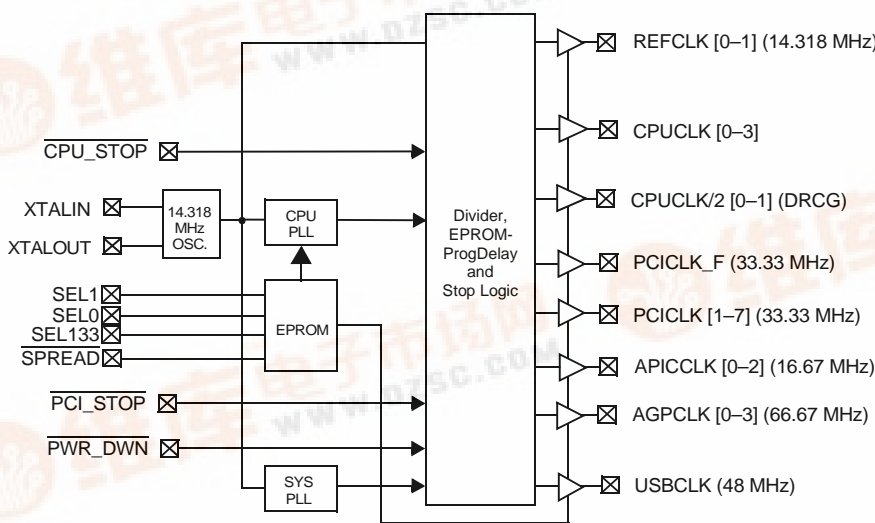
$\overline{\text{CPU\_STOP}}$

XTALIN

XTALOUT

14.318 MHz OSC.

CPU PLL

SEL1

SEL0

SEL133

$\overline{\text{SPREAD}}$

EPROM

$\overline{\text{PCI\_STOP}}$

$\overline{\text{PWR\_DWN}}$

SYS PLL

Divider, EPROM-ProgDelay and Stop Logic

REFCLK [0–1] (14.318 MHz)

CPUCLK [0–3]

CPUCLK/2 [0–1] (DRCG)

PCICLK_F (33.33 MHz)

PCICLK [1–7] (33.33 MHz)

APICCLK [0–2] (16.67 MHz)

AGPCLK [0–3] (66.67 MHz)

USBCLK (48 MHz)

www.dzsc.com

www.dzsc.com